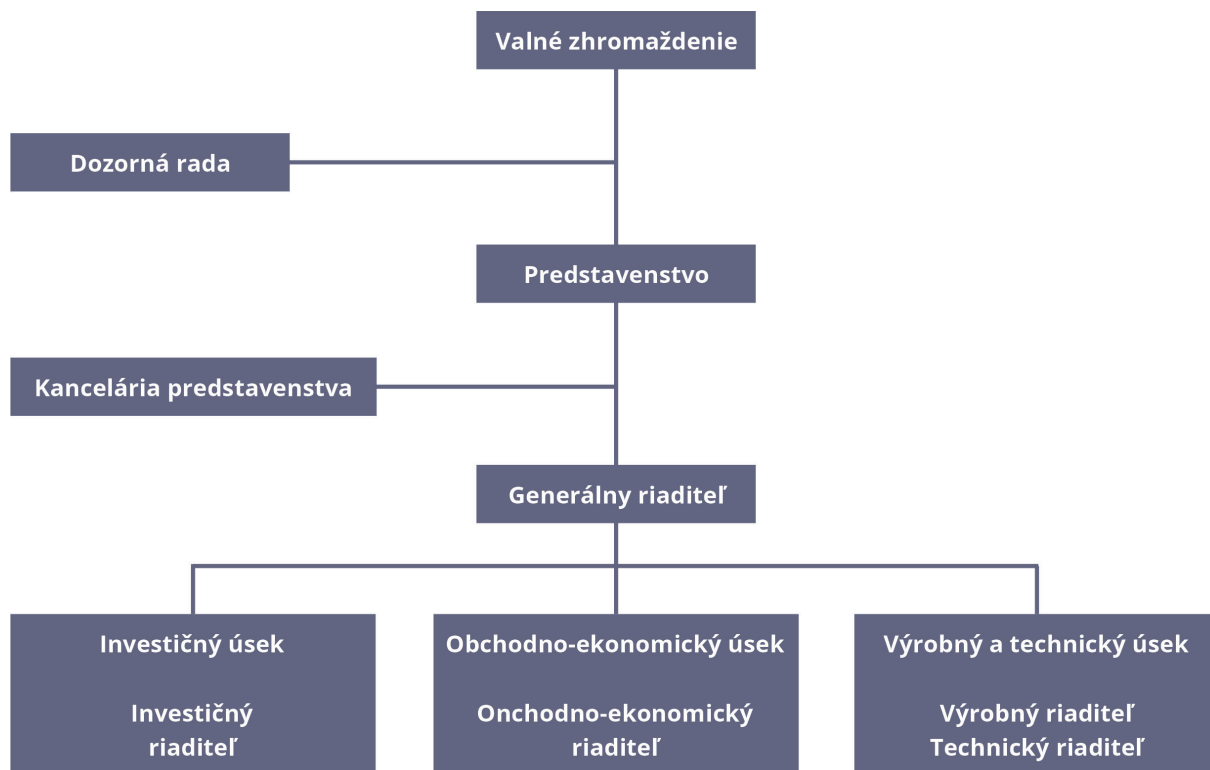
Valné zhromaždenie

Dozorná rada

Predstavenstvo

Kancelária predstavenstva

Generálny riaditeľ

Investičný úsek

Investičný riaditeľ

Obchodno-ekonomický úsek

Onchodno-ekonomický riaditeľ

Výrobný a technický úsek

Výrobný riaditeľ
Technický riaditeľ